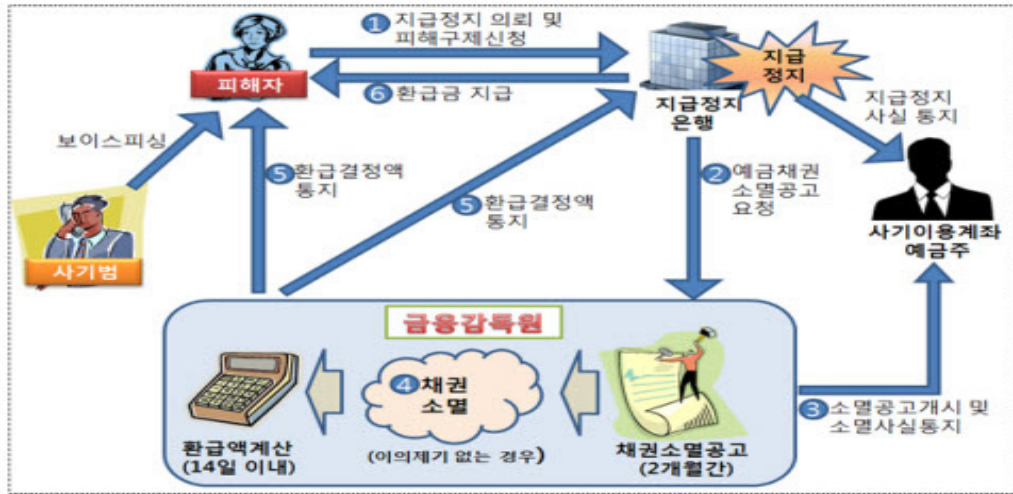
1 지급정지 의뢰 및 피해구제신청

피해자

6 환급금 지급

지급정지

지급정지 은행

지급정지 사실 통지

보이스피싱

5 환급결정액 통지

5 환급결정액 통지

2 예금채권 소멸공고 요청

사기이용계좌 예금주

사기범

금융감독원

4 채권 소멸

환급액계산 (14일 이내)

(이의제기 없는 경우)

채권소멸공고 (2개월간)

3 소멸공고개시 및 소멸사실통지